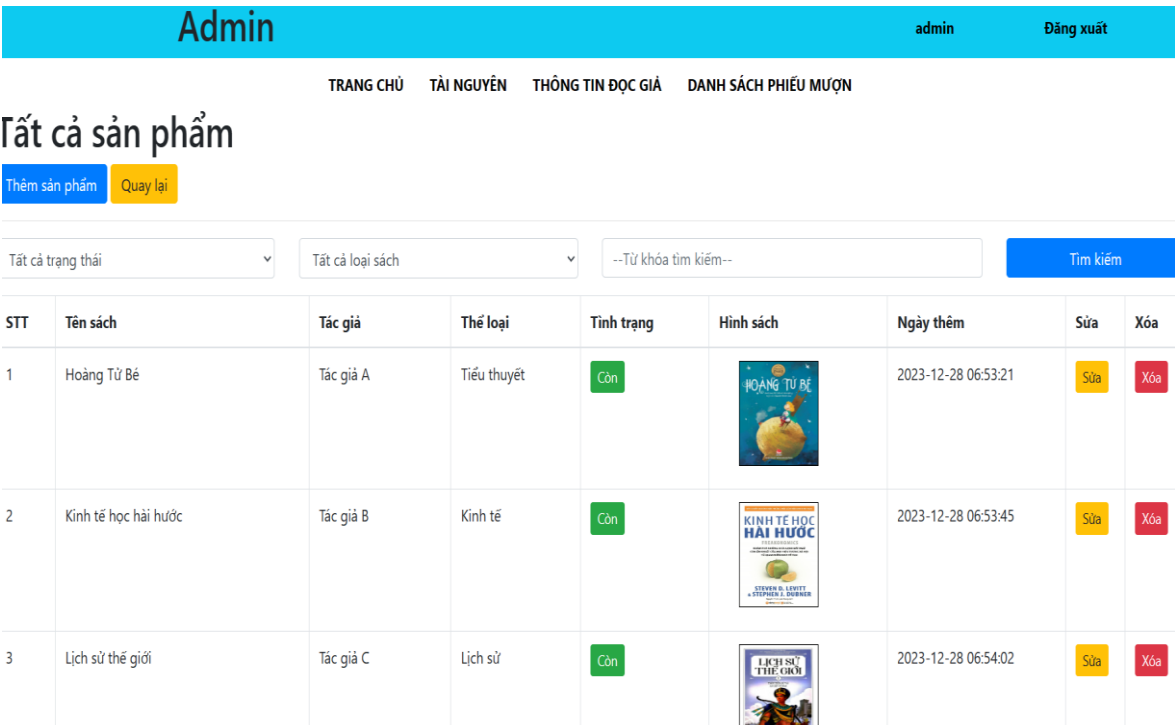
Admin

admin

Đăng xuất

TRANG CHỦ TÀI NGUYÊN THÔNG TIN ĐỌC GIẢ DANH SÁCH PHIẾU MƯỢN

Tất cả sản phẩm

Thêm sản phẩm Quay lại

Tất cả trạng thái

Tất cả loại sách

--Từ khóa tìm kiếm--

Tìm kiếm

| STT | Tên sách | Tác giả | Thể loại | Tình trạng | Hình sách | Ngày thêm | Sửa | Xóa |
|---|---|---|---|---|---|---|---|---|
| 1 | Hoàng Tử Bé | Tác giả A | Tiểu thuyết | Còn | HOÀNG TỬ BÉ | 2023-12-28 06:53:21 | Sửa | Xóa |
| 2 | Kinh tế học hài hước | Tác giả B | Kinh tế | Còn | KINH TẾ HỌC HÀI HƯỚC FREAKONOMICS STEVEN D. LEVITT & STEPHEN J. DUBNER | 2023-12-28 06:53:45 | Sửa | Xóa |
| 3 | Lịch sử thế giới | Tác giả C | Lịch sử | Còn | LỊCH SỬ THẾ GIỚI | 2023-12-28 06:54:02 | Sửa | Xóa |